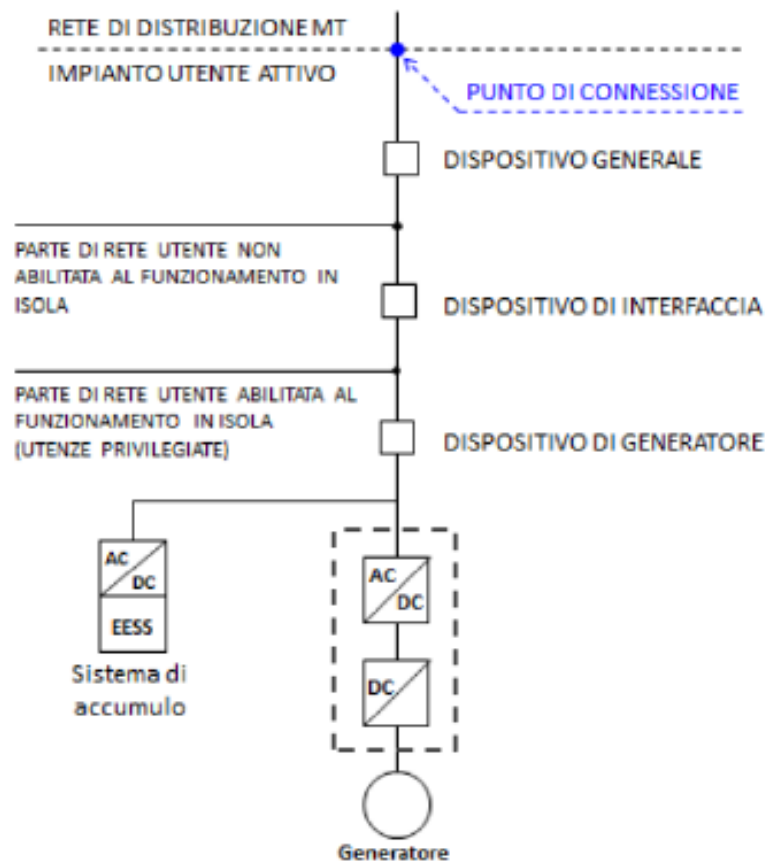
RETE DI DISTRIBUZIONE MT

IMPIANTO UTENTE ATTIVO

PUNTO DI CONNESSIONE

DISPOSITIVO GENERALE

PARTE DI RETE UTENTE NON ABILITATA AL FUNZIONAMENTO IN ISOLA

DISPOSITIVO DI INTERFACCIA

PARTE DI RETE UTENTE ABILITATA AL FUNZIONAMENTO IN ISOLA (UTENZE PRIVILEGIATE)

DISPOSITIVO DI GENERATORE

AC
DC

EESS

Sistema di accumulo

AC
DC

DC

Generatore